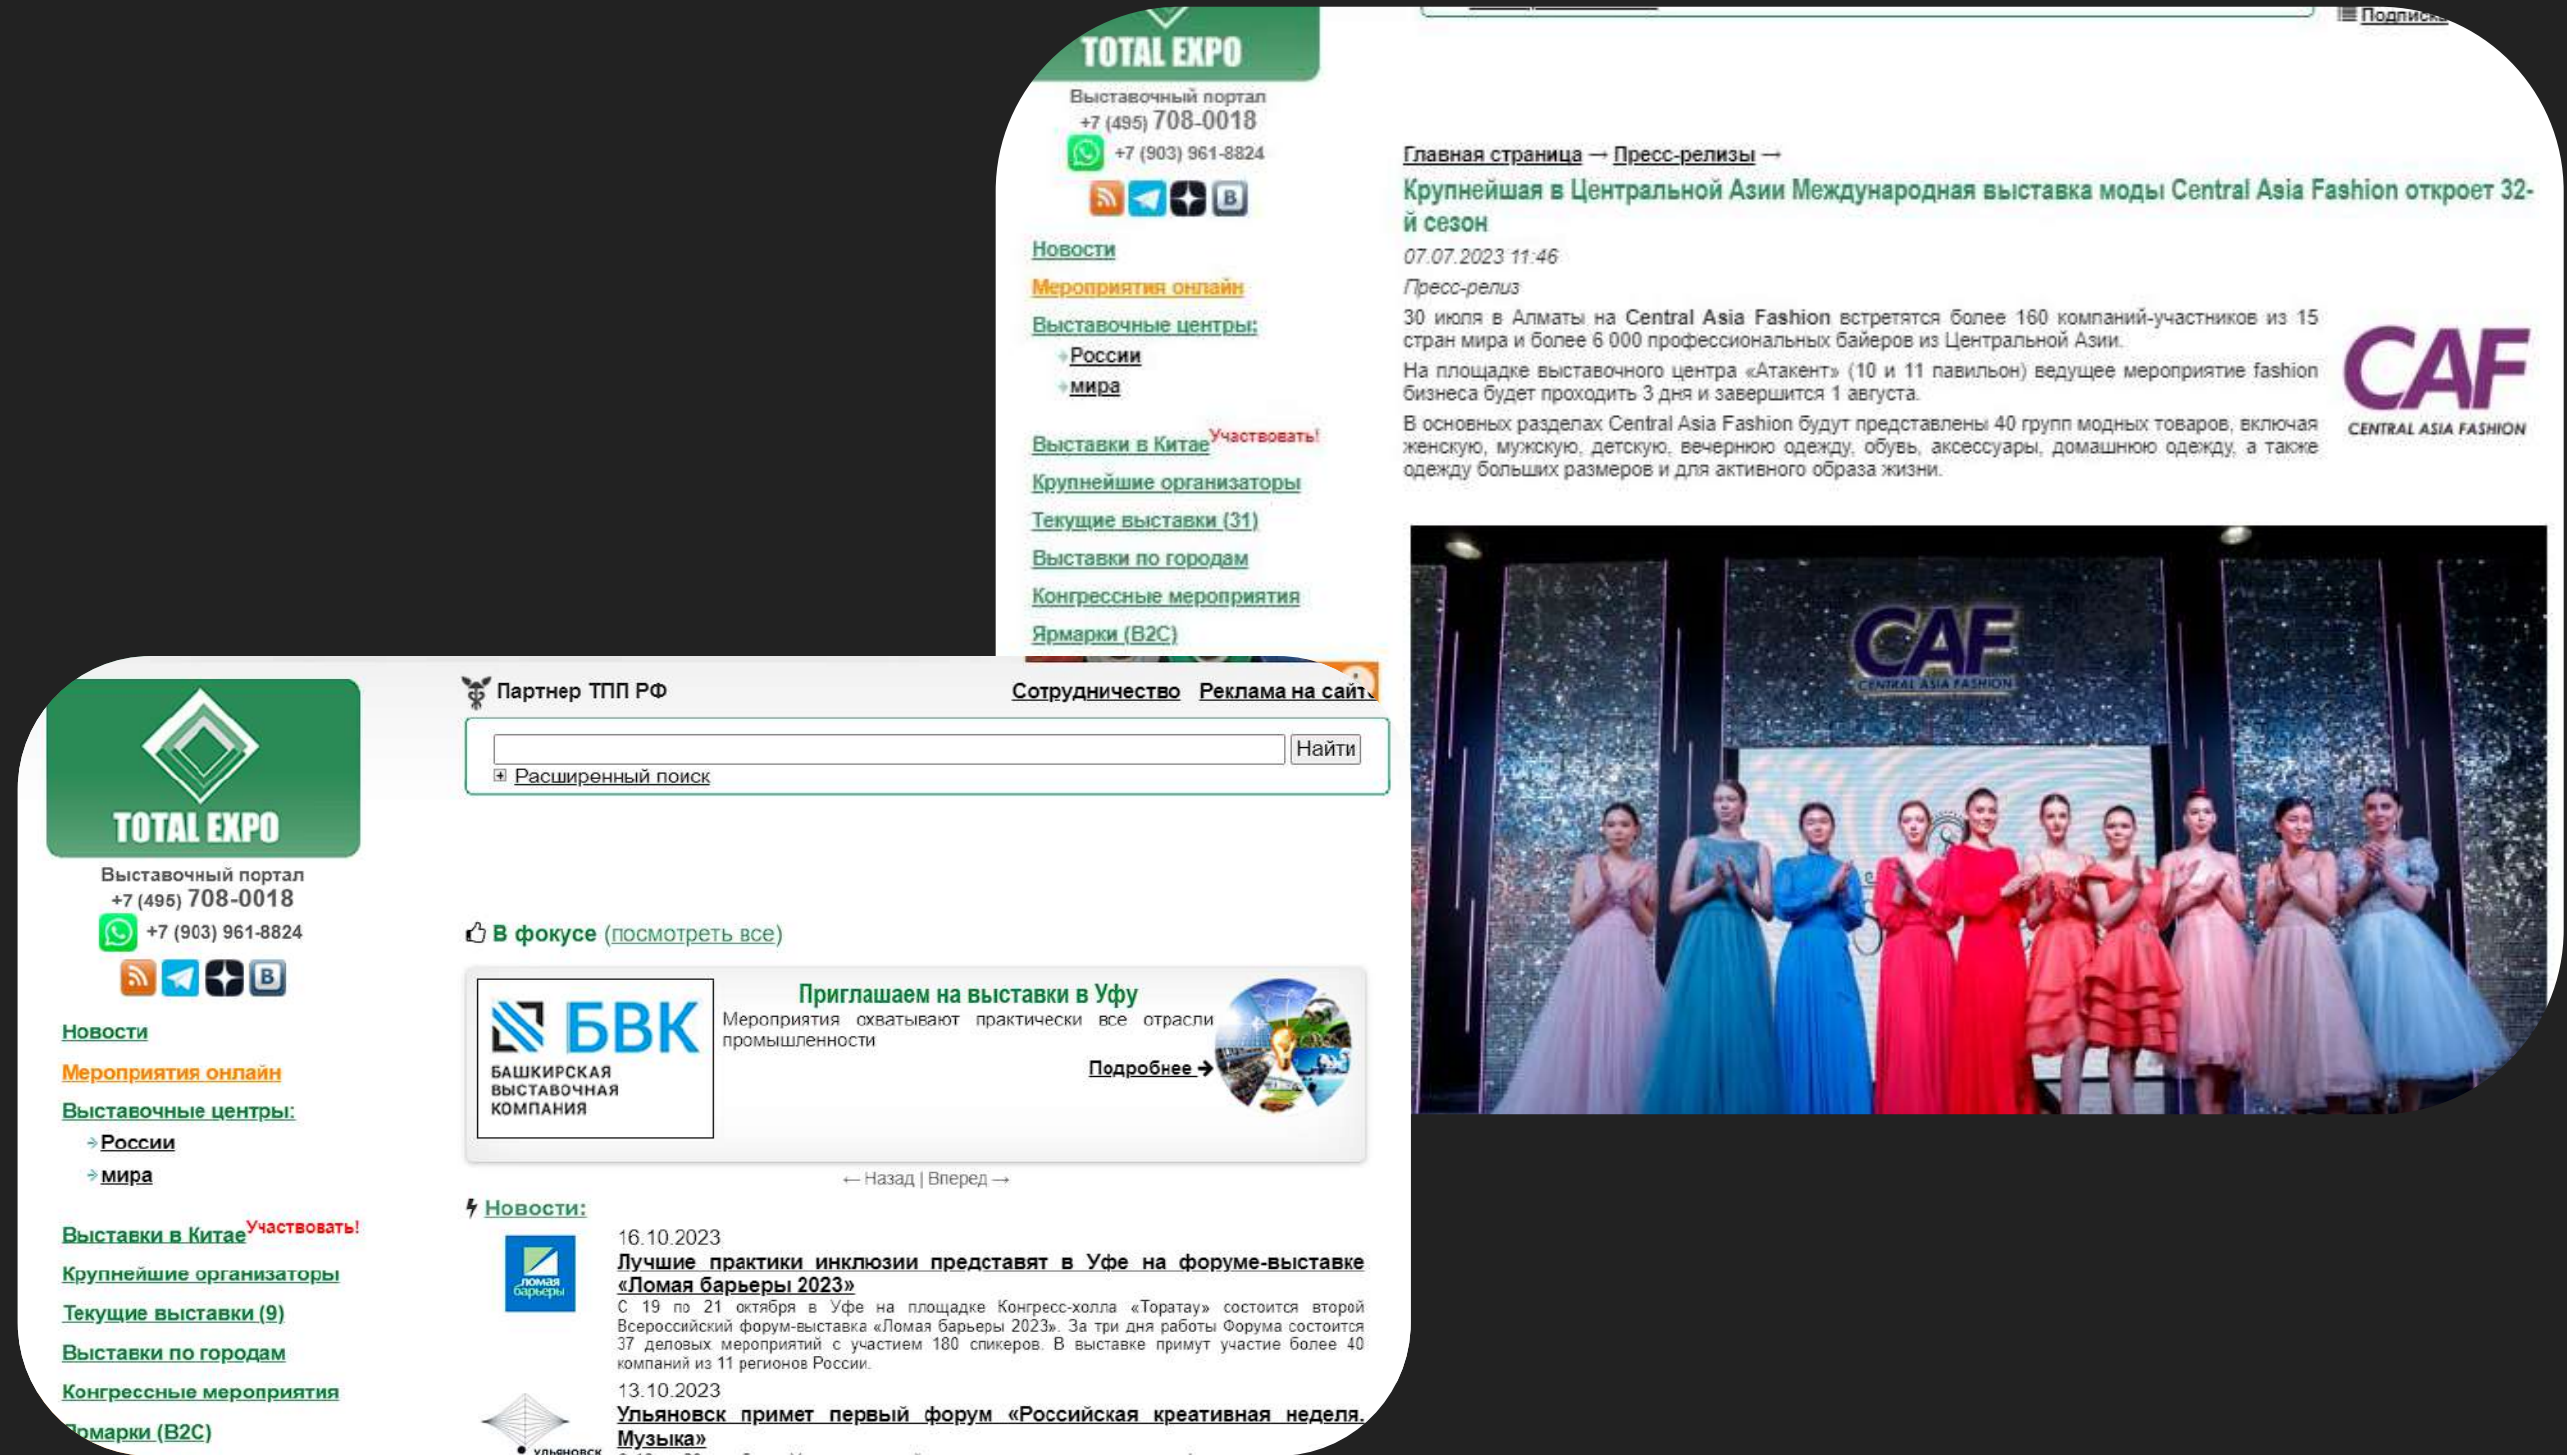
TOTAL EXPO
Выставочный портал
+7 (495) 708-0018
+7 (903) 961-8824

Подписка

Новости
Мероприятия онлайн
Выставочные центры:
России
мира
Выставки в Китае Участвовать!
Крупнейшие организаторы
Текущие выставки (31)
Выставки по городам
Конгрессные мероприятия
Ярмарки (B2C)

Главная страница → Пресс-релизы →

Крупнейшая в Центральной Азии Международная выставка моды Central Asia Fashion откроет 32-й сезон

07.07.2023 11:46

Пресс-релиз

30 июля в Алматы на Central Asia Fashion встретятся более 160 компаний-участников из 15 стран мира и более 6 000 профессиональных байеров из Центральной Азии.

На площадке выставочного центра «Атакент» (10 и 11 павильон) ведущее мероприятие fashion бизнеса будет проходить 3 дня и завершится 1 августа.

В основных разделах Central Asia Fashion будут представлены 40 групп модных товаров, включая женскую, мужскую, детскую, вечернюю одежду, обувь, аксессуары, домашнюю одежду, а также одежду больших размеров и для активного образа жизни.

CAF
CENTRAL ASIA FASHION

CAF
CENTRAL ASIA FASHION

TOTAL EXPO
Выставочный портал
+7 (495) 708-0018
+7 (903) 961-8824

Новости
Мероприятия онлайн
Выставочные центры:
России
мира
Выставки в Китае Участвовать!
Крупнейшие организаторы
Текущие выставки (9)
Выставки по городам
Конгрессные мероприятия
Ярмарки (B2C)

Партнер ТПП РФ
Сотрудничество Реклама на сайте

Найти
Расширенный поиск

В фокусе (посмотреть все)

БВК
БАШКИРСКАЯ ВЫСТАВОЧНАЯ КОМПАНИЯ

Приглашаем на выставки в Уфу
Мероприятия охватывают практически все отрасли промышленности
Подробнее →

← Назад | Вперед →

Новости:

16.10.2023
Лучшие практики инклюзии представят в Уфе на форуме-выставке «Ломая барьеры 2023»
С 19 по 21 октября в Уфе на площадке Конгресс-холла «Торатау» состоится второй Всероссийский форум-выставка «Ломая барьеры 2023». За три дня работы Форума состоится 37 деловых мероприятий с участием 180 спикеров. В выставке примут участие более 40 компаний из 11 регионов России.

ломая барьеры

13.10.2023
Ульяновск примет первый форум «Российская креативная неделя. Музыка»

УЛЬЯНОВСК